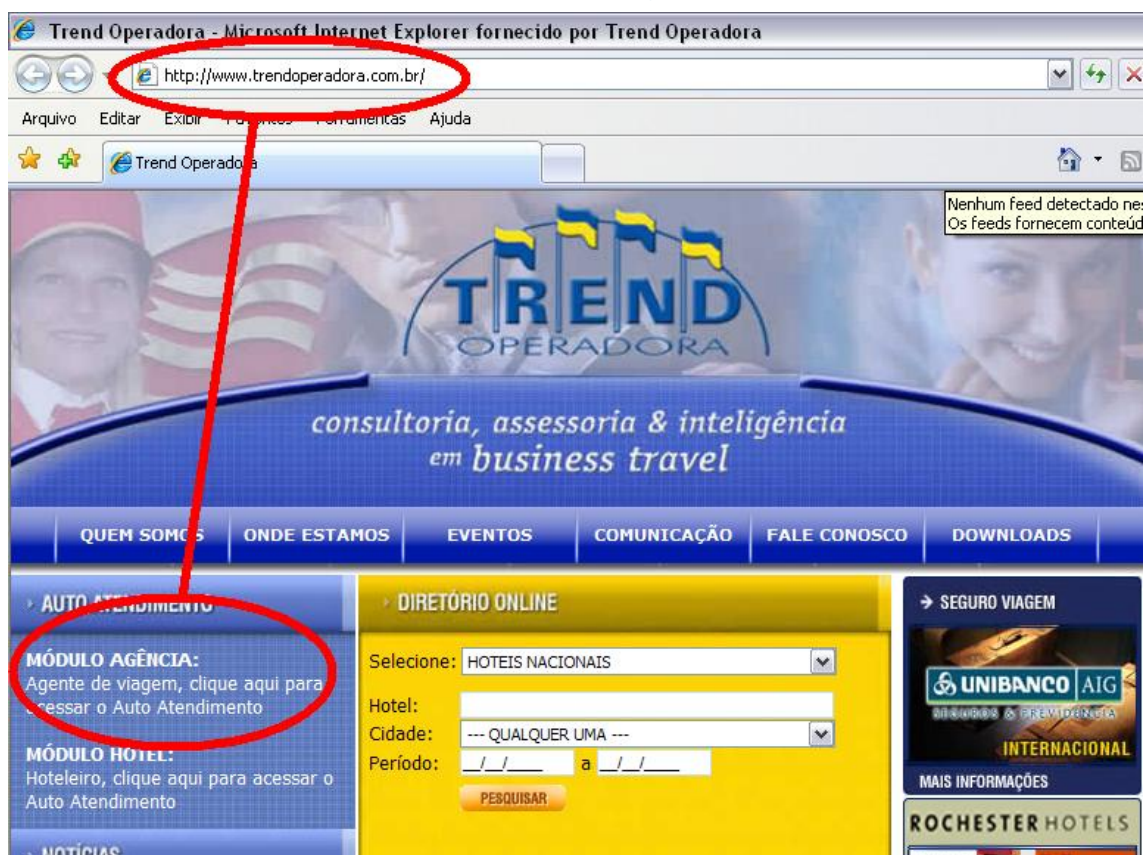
Trend Operadora - Microsoft Internet Explorer fornecido por Trend Operadora

http://www.trendoperadora.com.br/

Arquivo Editar Exibir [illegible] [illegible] Ajuda

Trend Operado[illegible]

Nenhum feed detectado nes
Os feeds fornecem conteúd

TREND
OPERADORA

consultoria, assessoria & inteligência
em business travel

QUEM SOM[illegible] ONDE ESTAMOS EVENTOS COMUNICAÇÃO FALE CONOSCO DOWNLOADS

AUTO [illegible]

MÓDULO AGÊNCIA:
Agente de viagem, clique aqui para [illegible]cessar o Auto Atendimento

MÓDULO HOTEL:
Hoteleiro, clique aqui para acessar o Auto Atendimento

NOTÍCIAS

DIRETÓRIO ONLINE

Selecione: HOTEIS NACIONAIS
Hotel:
Cidade: --- QUALQUER UMA ---
Período: __/__/____ a __/__/____
PESQUISAR

→ SEGURO VIAGEM
UNIBANCO AIG
SEGUROS & PREVIDÊNCIA
INTERNACIONAL
MAIS INFORMAÇÕES

ROCHESTER HOTELS